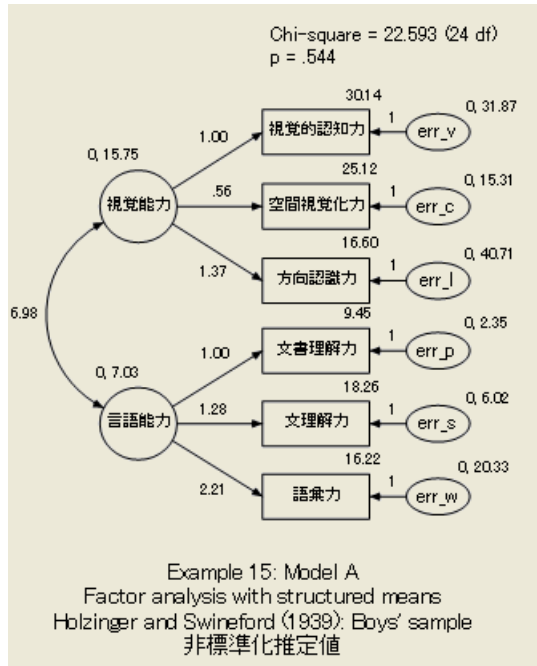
Chi-square = 22.593 (24 df)
p = .544

0, 15.75
視覚能力
30.14
1.00
視覚的認知力
1
err_v
0, 31.87
25.12
.56
空間視覚化力
1
err_c
0, 15.31
16.60
1.37
方向認識力
1
err_l
0, 40.71
6.98
0, 7.03
言語能力
9.45
1.00
文書理解力
1
err_p
0, 2.35
18.26
1.28
文理解力
1
err_s
0, 6.02
16.22
2.21
語彙力
1
err_w
0, 20.33

Example 15: Model A
Factor analysis with structured means
Holzinger and Swineford (1939): Boys' sample
非標準化推定値